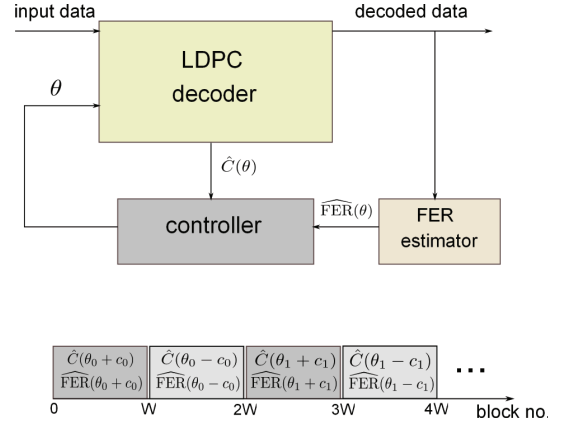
input data

decoded data

LDPC decoder

$\theta$

$\hat{C}(\theta)$

$\widehat{\mathrm{FER}}(\theta)$

controller

FER estimator

| $\hat{C}(\theta_0 + c_0)$ $\widehat{\mathrm{FER}}(\theta_0 + c_0)$ | $\hat{C}(\theta_0 - c_0)$ $\widehat{\mathrm{FER}}(\theta_0 - c_0)$ | $\hat{C}(\theta_1 + c_1)$ $\widehat{\mathrm{FER}}(\theta_1 + c_1)$ | $\hat{C}(\theta_1 - c_1)$ $\widehat{\mathrm{FER}}(\theta_1 - c_1)$ | ... |
|---|---|---|---|---|

0 W 2W 3W 4W block no.